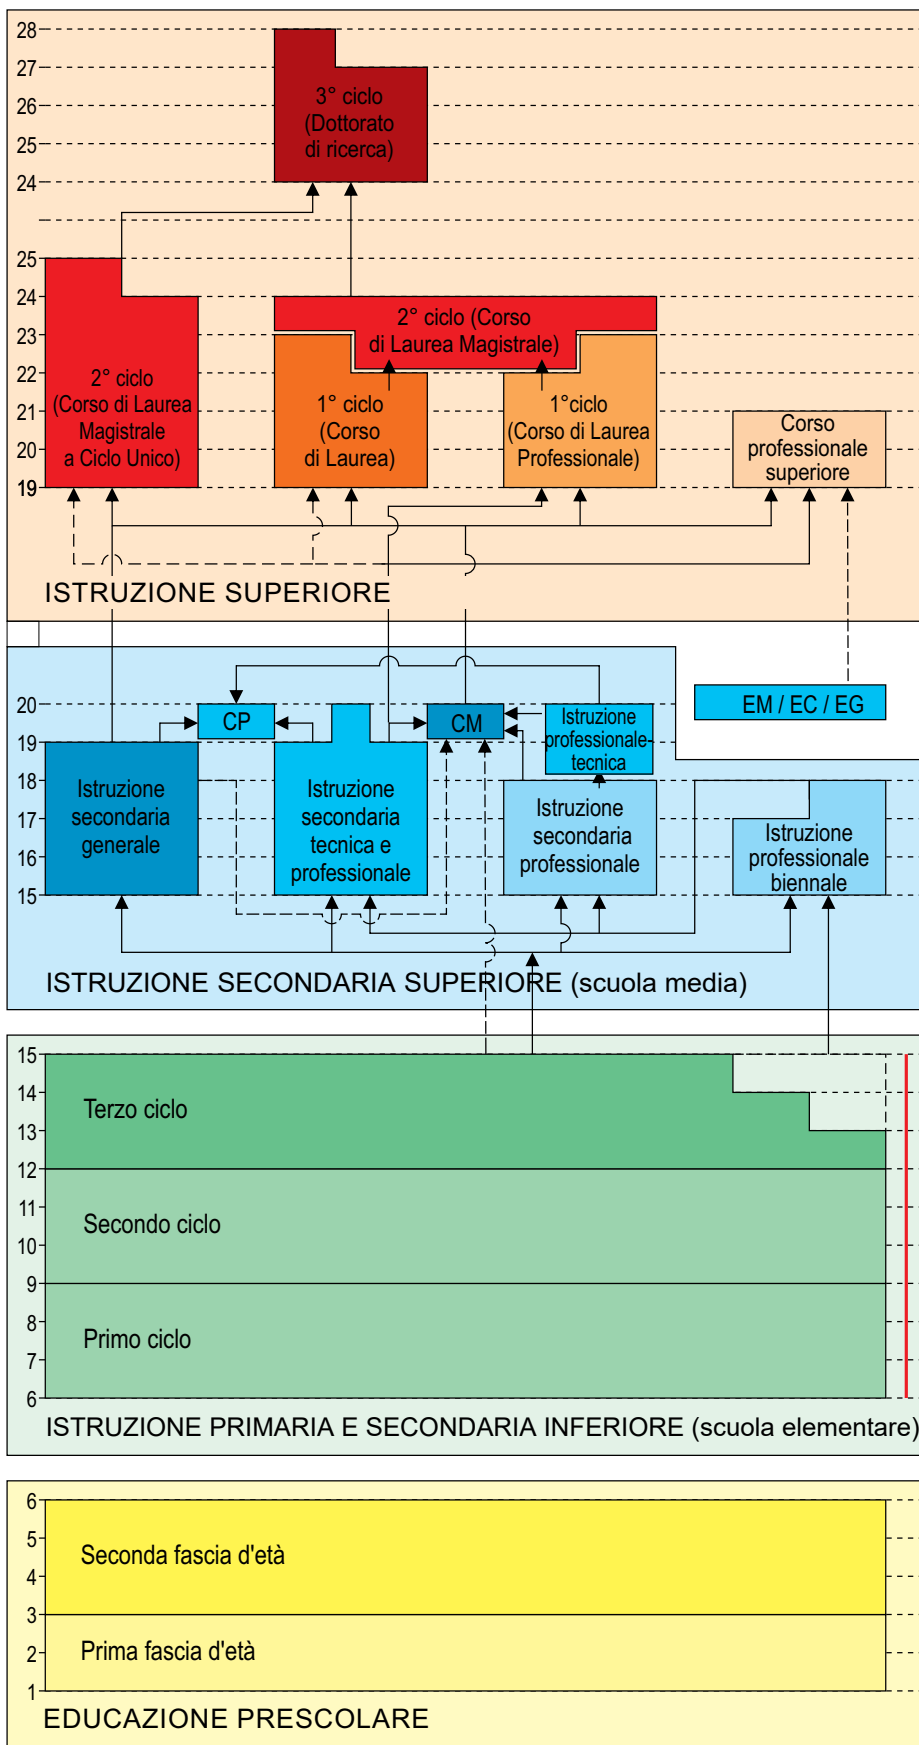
28
27
26
25
24

3° ciclo (Dottorato di ricerca)

25
24
23
22
21
20
19

2° ciclo (Corso di Laurea Magistrale a Ciclo Unico)

2° ciclo (Corso di Laurea Magistrale)

1° ciclo (Corso di Laurea)

1°ciclo (Corso di Laurea Professionale)

Corso professionale superiore

ISTRUZIONE SUPERIORE

20
19
18
17
16
15

CP

CM

Istruzione professionale tecnica

EM / EC / EG

Istruzione secondaria generale

Istruzione secondaria tecnica e professionale

Istruzione secondaria professionale

Istruzione professionale biennale

ISTRUZIONE SECONDARIA SUPERIORE (scuola media)

15
14
13
12
11
10
9
8
7
6

Terzo ciclo

Secondo ciclo

Primo ciclo

ISTRUZIONE PRIMARIA E SECONDARIA INFERIORE (scuola elementare)

6
5
4
3
2
1

Seconda fascia d'età

Prima fascia d'età

EDUCAZIONE PRESCOLARE